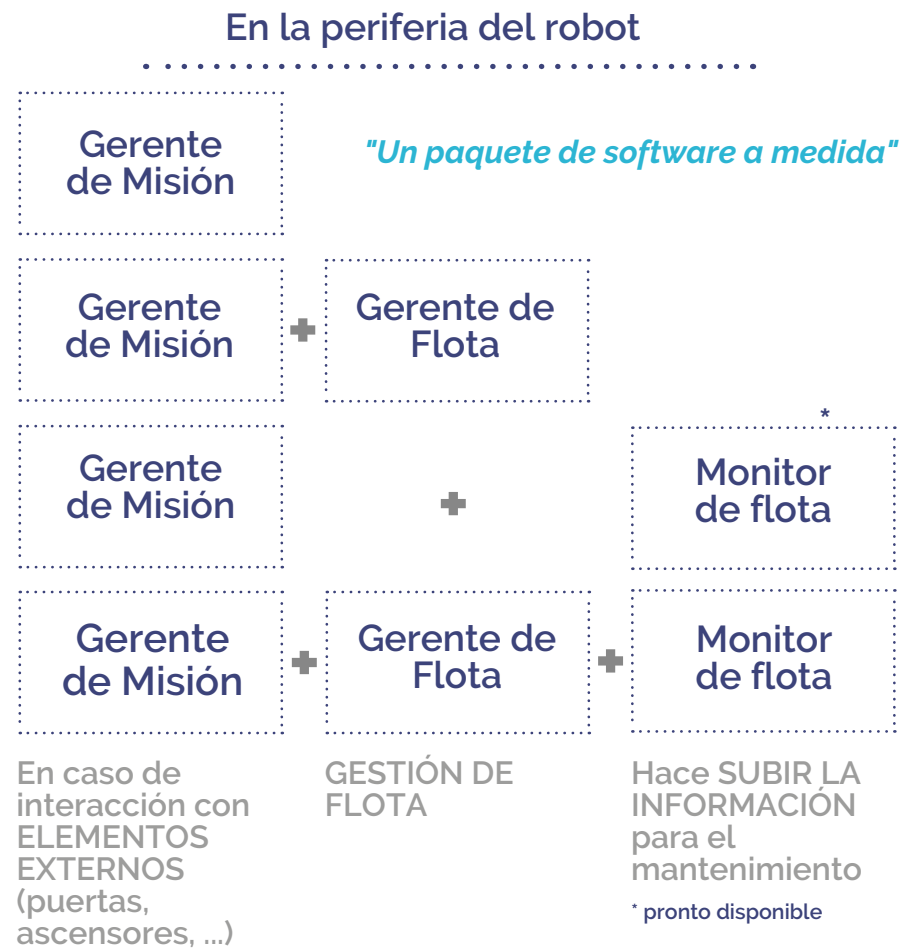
En la periferia del robot

Gerente de Misión

"Un paquete de software a medida"

Gerente de Misión + Gerente de Flota

Gerente de Misión + Monitor de flota *

Gerente de Misión + Gerente de Flota + Monitor de flota

En caso de interacción con ELEMENTOS EXTERNOS (puertas, ascensores, ...)

GESTIÓN DE FLOTA

Hace SUBIR LA INFORMACIÓN para el mantenimiento

* pronto disponible